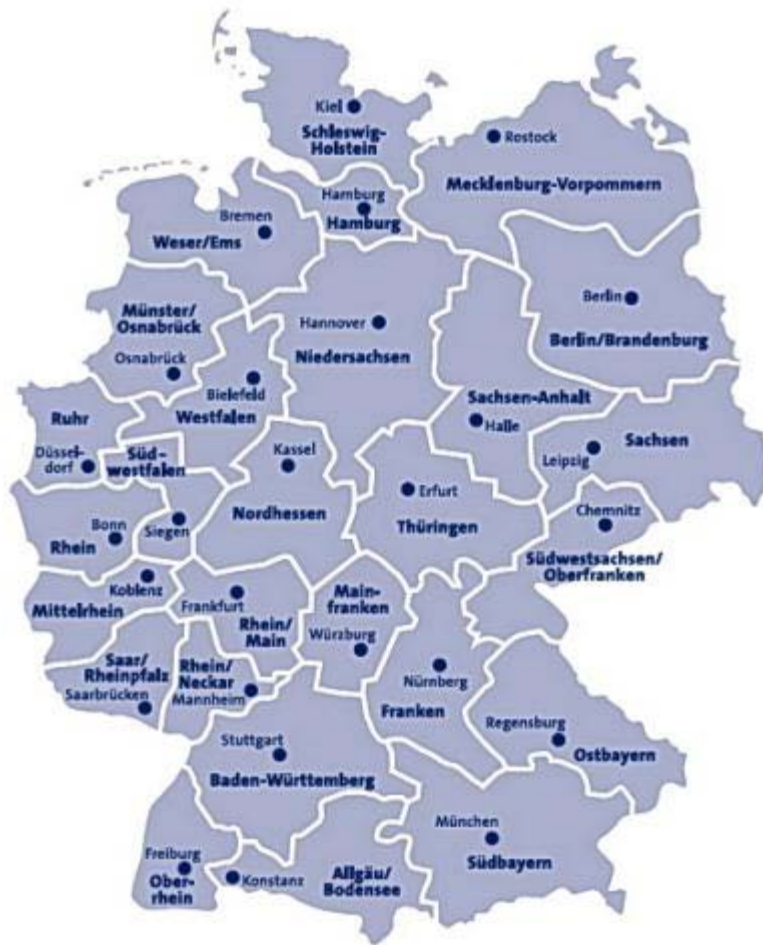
Kiel
Schleswig-Holstein

Restock
Mecklenburg-Vorpommern

Hamburg
Hamburg

Bremen
Weser/Ems

Berlin
Berlin/Brandenburg

Münster/Osnabrück

Hannover
Niedersachsen

Osnabrück

Bielefeld
Westfalen

Sachsen-Anhalt
Halle

Ruhr

Düsseldorf

Südwestfalen

Kassel

Leipzig
Sachsen

Erfurt
Thüringen

Chemnitz

Bonn
Rhein

Siegen

Nordhessen

Südwestsachsen/Oberfranken

Koblenz
Mittelrhein

Frankfurt
Rhein/Main

Mainfranken
Würzburg

Saar/Rheinpfalz
Saarbrücken

Rhein/Neckar
Mannheim

Nürnberg
Franken

Regensburg
Ostbayern

Stuttgart
Baden-Württemberg

München
Südbayern

Freiburg
Oberrhein

Konstanz

Allgäu/Bodensee